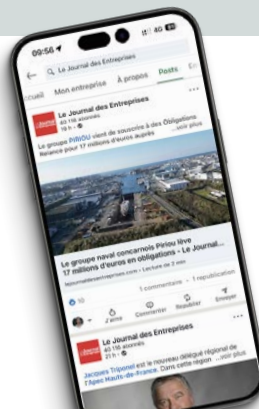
09:56
4G
Le Journal des Entreprises
ccueil Mon entreprise À propos Posts Em

Le Journal des Entreprises
43 116 abonnés
16 h •
Le groupe PIRIOU vient de souscrire à des Obligations Relance pour 17 millions d'euros auprès ...voir plus

Le groupe naval concarnois Piriou lève 17 millions d'euros en obligations - Le Journal...
lejournaldesentreprises.com • Lecture de 2 min

10
1 commentaire • 1 republication
J'aime
Commenter
Republier
Envoyer

Le Journal des Entreprises
43 116 abonnés
Jacques Tripenel est le nouveau délégué régional de l'Apec Hauts-de-France. Dans cette région ...voir plus